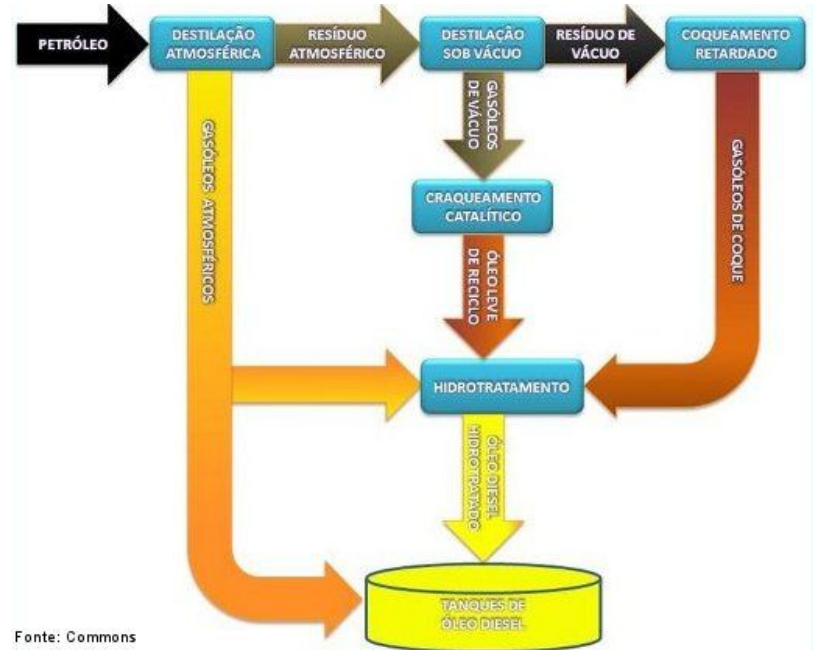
PETRÓLEO

DESTILAÇÃO ATMOSFÉRICA

RESÍDUO ATMOSFÉRICO

DESTILAÇÃO SOB VÁCUO

RESÍDUO DE VÁCUO

COQUEAMENTO RETARDADO

GASÓLEOS ATMOSFÉRICOS

GASÓLEOS DE VÁCUO

CRAQUEAMENTO CATALÍTICO

GASÓLEOS DE COQUE

ÓLEO LEVE DE RECICLO

HIDROTRATAMENTO

ÓLEO DIESEL HIDROTRATADO

TANQUES DE ÓLEO DIESEL

Fonte: Commons